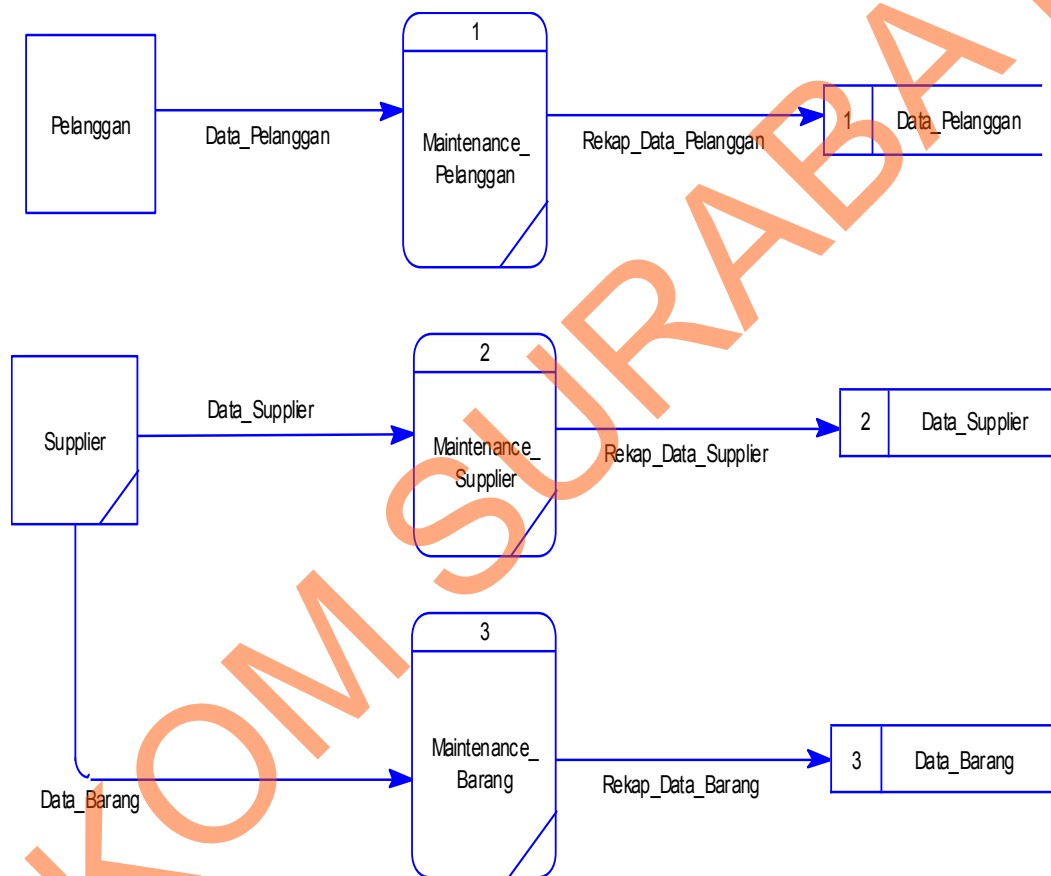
Pelanggan

Data_Pelanggan

1

Maintenance_
Pelanggan

Rekap_Data_Pelanggan

1 Data_Pelanggan

Supplier

Data_Supplier

2

Maintenance_
Supplier

Rekap_Data_Supplier

2 Data_Supplier

3

Maintenance_
Barang

Rekap_Data_Barang

3 Data_Barang

Data_Barang

KOM SURABAYA